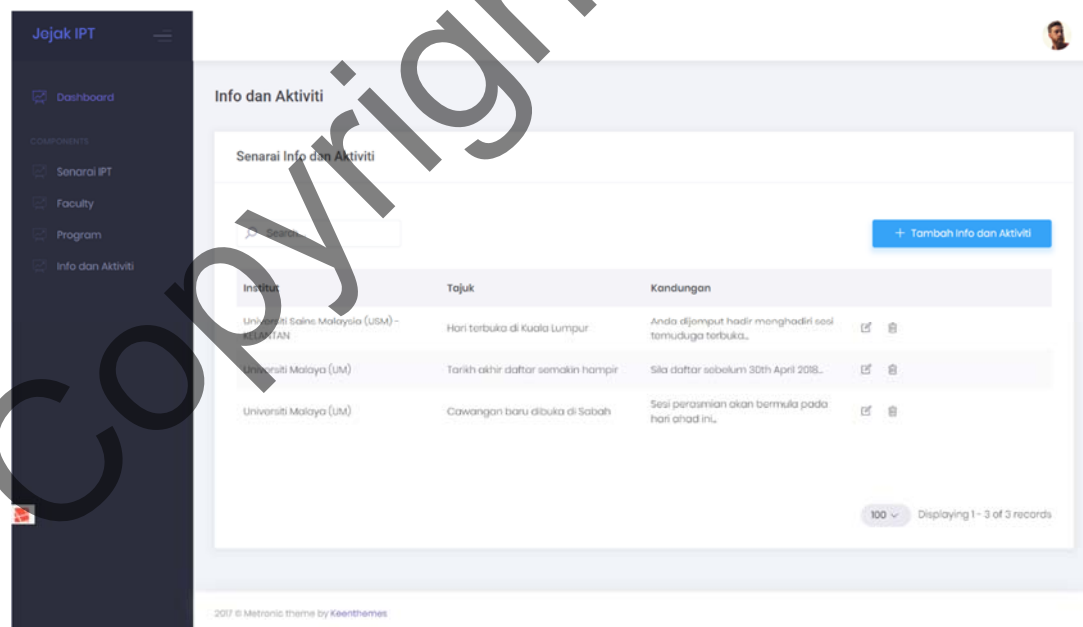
Jojak IPT

Dashboard

COMPONENTS

Senarai IPT

Faculty

Program

Info dan Aktiviti

Info dan Aktiviti

Senarai Info dan Aktiviti

Search...

+ Tambah Info dan Aktiviti

| Institut | Tajuk | Kandungan |
|---|---|---|
| Universiti Sains Malaysia (USM) - KELANTAN | Hari terbuka di Kuala Lumpur | Anda dijemput hadir menghadiri sesi temuduga terbuka... |
| Universiti Malaya (UM) | Tarikh akhir daftar semakin hampir | Sila daftar sebelum 30th April 2018... |
| Universiti Malaya (UM) | Cawangan baru dibuka di Sabah | Sesi perasmian akan bermula pada hari ahad ini... |

100

Displaying 1 - 3 of 3 records

2017 © Metronic theme by Keenthemes

Copyright